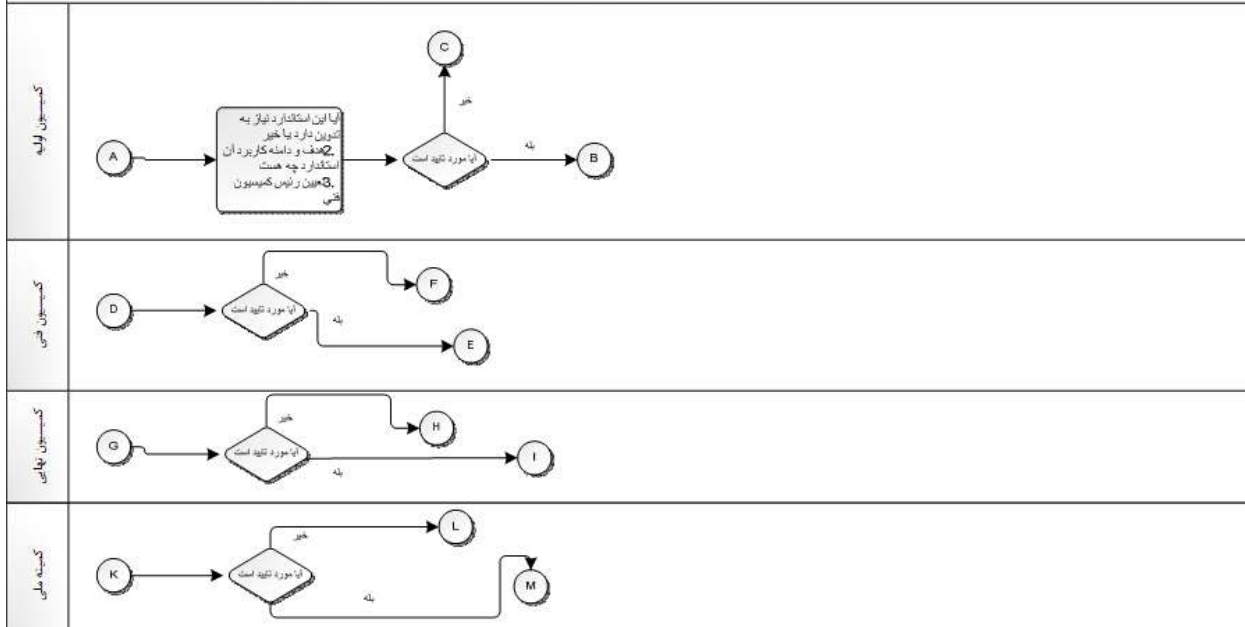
کمیسیون اولیه

A

آیا این استاندارد نیاز به تدوین دارد یا خیر
2.هدف و دامنه کاربرد آن استاندارد چه هست
3.تعیین رئیس کمیسیون فنی

آیا مورد تایید است

C

خیر

بله

B

کمیسیون فنی

D

آیا مورد تایید است

خیر

F

بله

E

کمیسیون نهایی

G

آیا مورد تایید است

خیر

H

بله

I

کمیته ملی

K

آیا مورد تایید است

خیر

L

بله

M